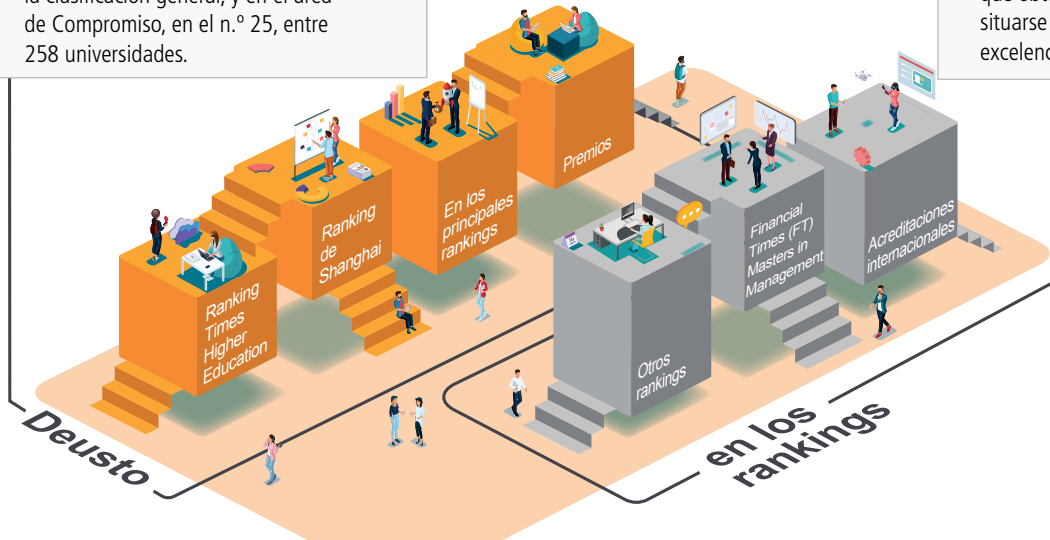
la clasificación general, y en el área de Compromiso, en el n.º 25, entre 258 universidades.

que obt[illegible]
situarse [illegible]
excelenc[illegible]

Premios

Ranking de Shanghai

En los principales rankings

Ranking Times Higher Education

Otros rankings

Financial Times (FT) Masters in Management

Acreditaciones internacionales

Deusto

en los rankings